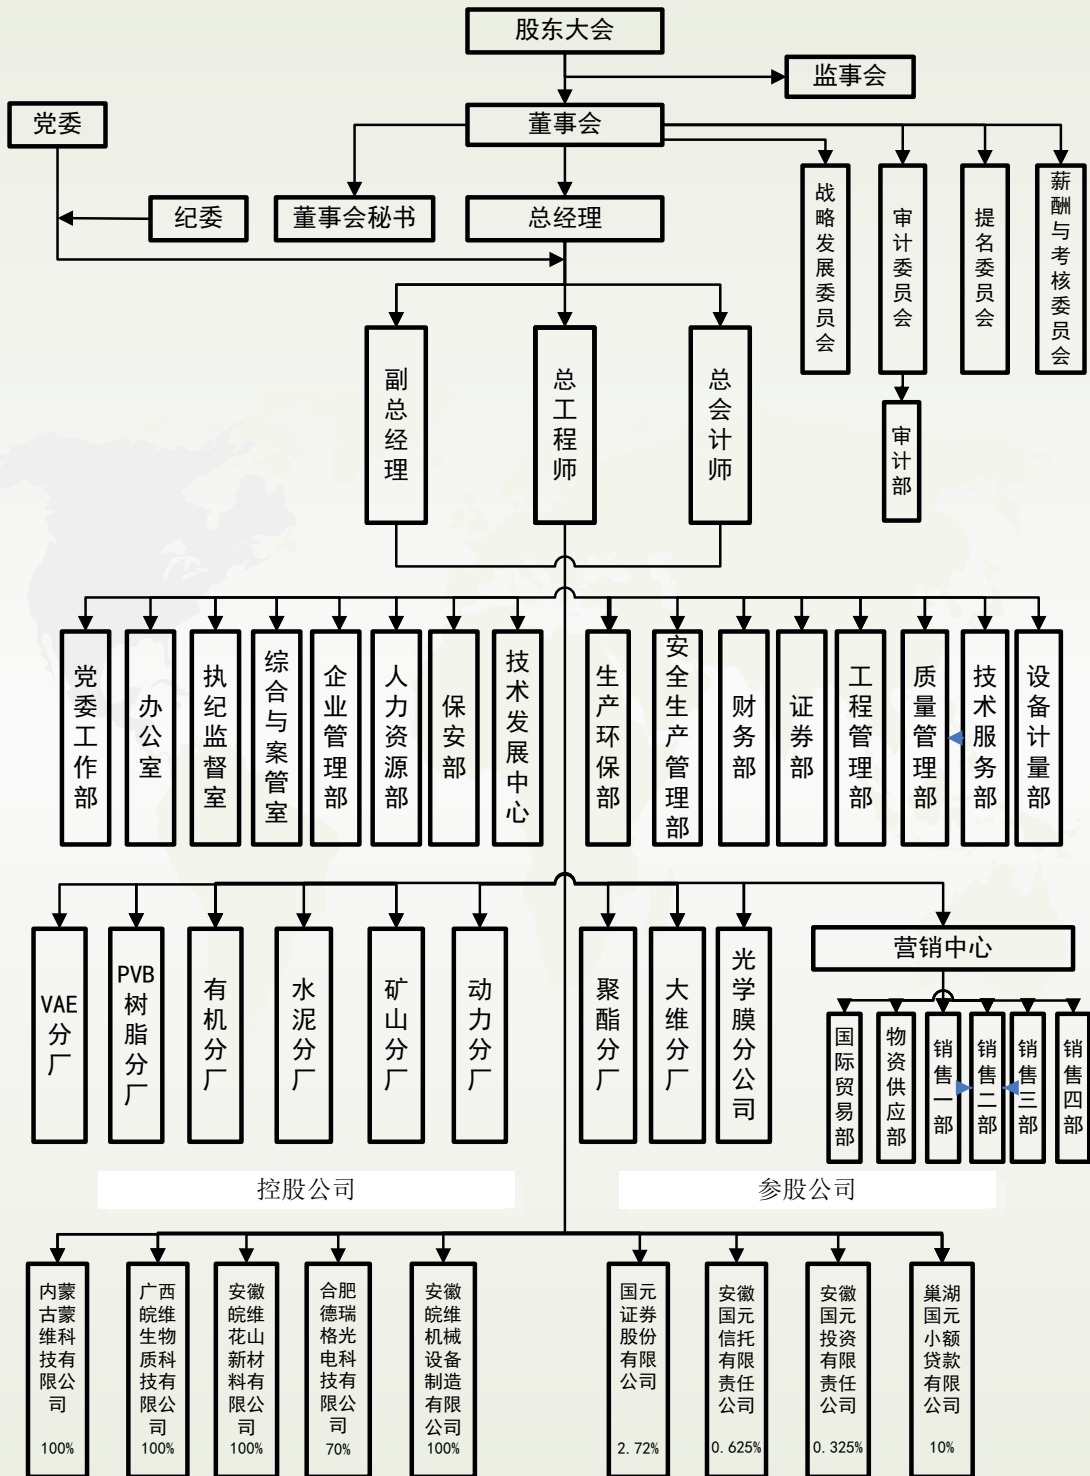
股东大会

监事会

党委

董事会

纪委

董事会秘书

总经理

战略发展委员会

审计委员会

提名委员会

薪酬与考核委员会

审计部

副总经理

总工程师

总会计师

党委工作部

办公室

执纪监督室

综合与案管室

企业管理部

人力资源部

保安部

技术发展中心

生产环保部

安全生产管理部

财务部

证券部

工程管理部

质量管理部

技术服务部

设备计量部

VAE分厂

PVB树脂分厂

有机分厂

水泥分厂

矿山分厂

动力分厂

聚酯分厂

大维分厂

光学膜分公司

营销中心

国际贸易部

物资供应部

销售一部

销售二部

销售三部

销售四部

控股公司

参股公司

内蒙古蒙维科技有限公司 100%

广西皖维生物质科技有限公司 100%

安徽皖维花山新材料有限公司 100%

合肥德瑞格光电科技有限公司 70%

安徽皖维机械设备制造有限公司 100%

国元证券股份有限公司 2.72%

安徽国元信托有限责任公司 0.625%

安徽国元投资有限责任公司 0.325%

巢湖国元小额贷款有限公司 10%